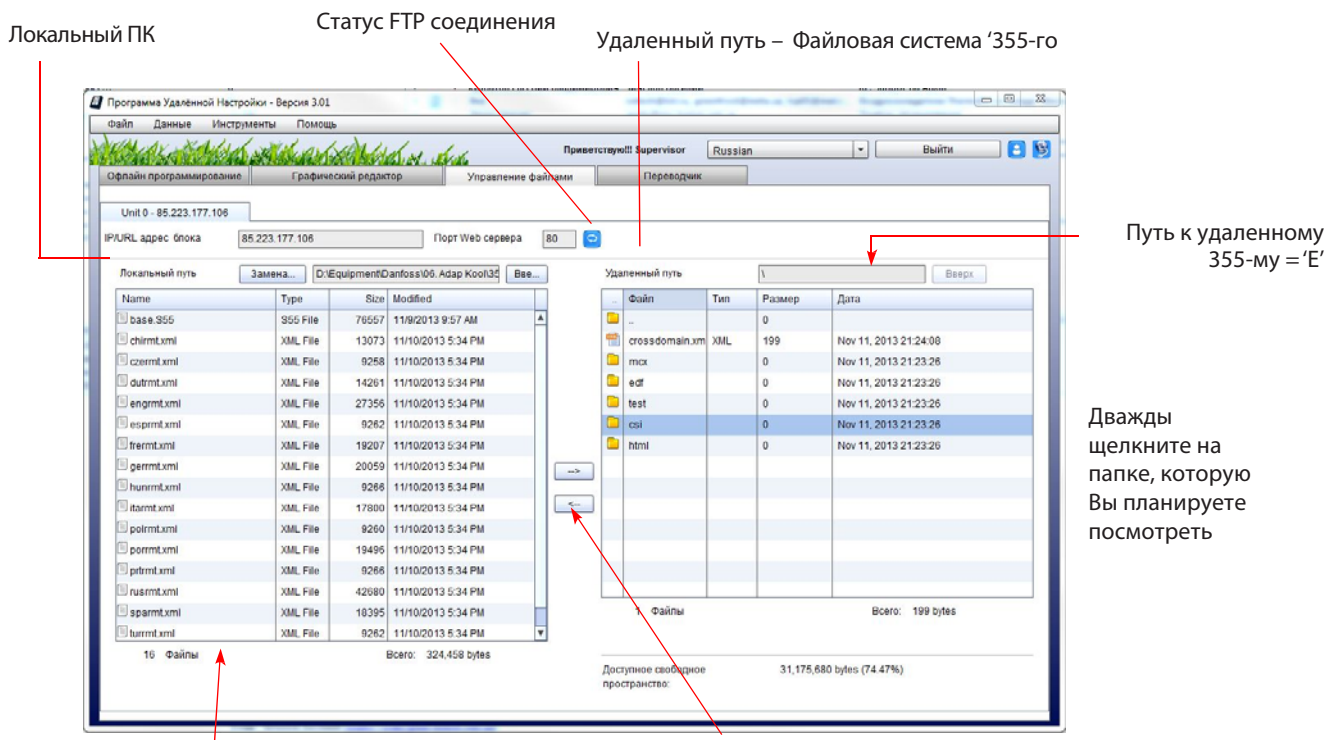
Локальный ПК

Статус FTP соединения

Удаленный путь – Файловая система ‘355-го

Программа Удалённой Настройки - Версия 3.01

Файл Данные Инструменты Помощь

Приветствую!!! Supervisor

Russian

Выйти

Офлайн программирование | Графический редактор | Управление файлами | Переводчик

Unit 0 - 85.223.177.106

IP/URL адрес блока 85.223.177.106 Порт Web сервера 80

Путь к удаленному 355-му = ‘E’

Локальный путь Замена... D:\Equipment\Danfoss\06. Adap Kool\35 Вве...

Удаленный путь \ Вверх

| Name | Type | Size | Modified |
|---|---|---|---|
| base.355 | 355 File | 76557 | 11/9/2013 9:57 AM |
| chirmt.xml | XML File | 13073 | 11/10/2013 5:34 PM |
| czermt.xml | XML File | 9258 | 11/10/2013 5:34 PM |
| dutrmt.xml | XML File | 14261 | 11/10/2013 5:34 PM |
| engrmt.xml | XML File | 27356 | 11/10/2013 5:34 PM |
| esprmt.xml | XML File | 9262 | 11/10/2013 5:34 PM |
| frermt.xml | XML File | 19207 | 11/10/2013 5:34 PM |
| gerrmt.xml | XML File | 20059 | 11/10/2013 5:34 PM |
| hunrmt.xml | XML File | 9266 | 11/10/2013 5:34 PM |
| itarmt.xml | XML File | 17800 | 11/10/2013 5:34 PM |
| polrmt.xml | XML File | 9260 | 11/10/2013 5:34 PM |
| porrmt.xml | XML File | 19496 | 11/10/2013 5:34 PM |
| prlrmt.xml | XML File | 9266 | 11/10/2013 5:34 PM |
| rusrmt.xml | XML File | 42680 | 11/10/2013 5:34 PM |
| sparmt.xml | XML File | 18395 | 11/10/2013 5:34 PM |
| turrmt.xml | XML File | 9262 | 11/10/2013 5:34 PM |

16 Файлы Всего: 324,458 bytes

-->

<--

| Файл | Тип | Размер | Дата |
|---|---|---|---|
| .. | | 0 | |
| crossdomain.xml | XML | 199 | Nov 11, 2013 21:24:08 |
| mcx | | 0 | Nov 11, 2013 21:23:26 |
| edf | | 0 | Nov 11, 2013 21:23:26 |
| test | | 0 | Nov 11, 2013 21:23:26 |
| csi | | 0 | Nov 11, 2013 21:23:26 |
| html | | 0 | Nov 11, 2013 21:23:26 |

1 Файлы Всего: 199 bytes

Доступное свободное пространство: 31,175,680 bytes (74.47%)

Дважды щелкните на папке, которую Вы планируете посмотреть